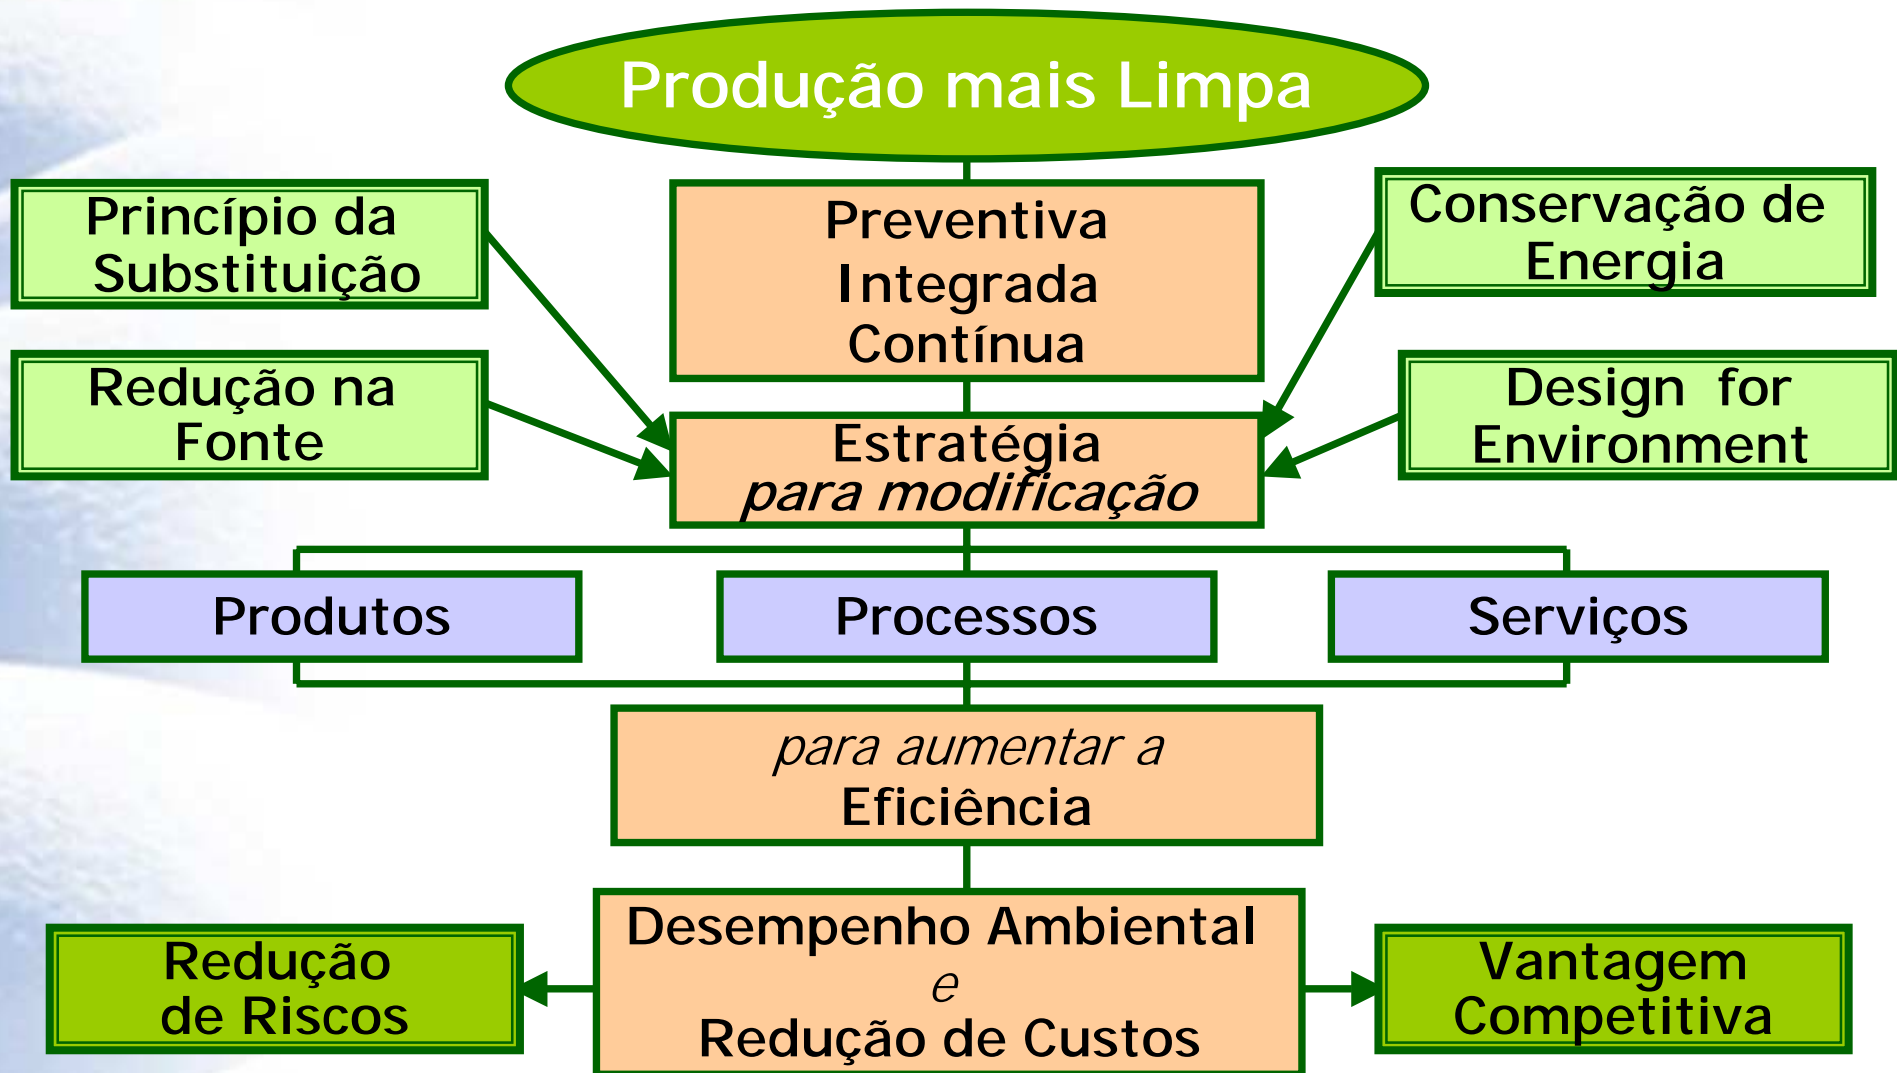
Produção mais Limpa

Princípio da Substituição

Preventiva Integrada Contínua

Conservação de Energia

Redução na Fonte

Estratégia *para modificação*

Design for Environment

Produtos

Processos

Serviços

*para aumentar a* Eficiência

Redução de Riscos

Desempenho Ambiental *e* Redução de Custos

Vantagem Competitiva